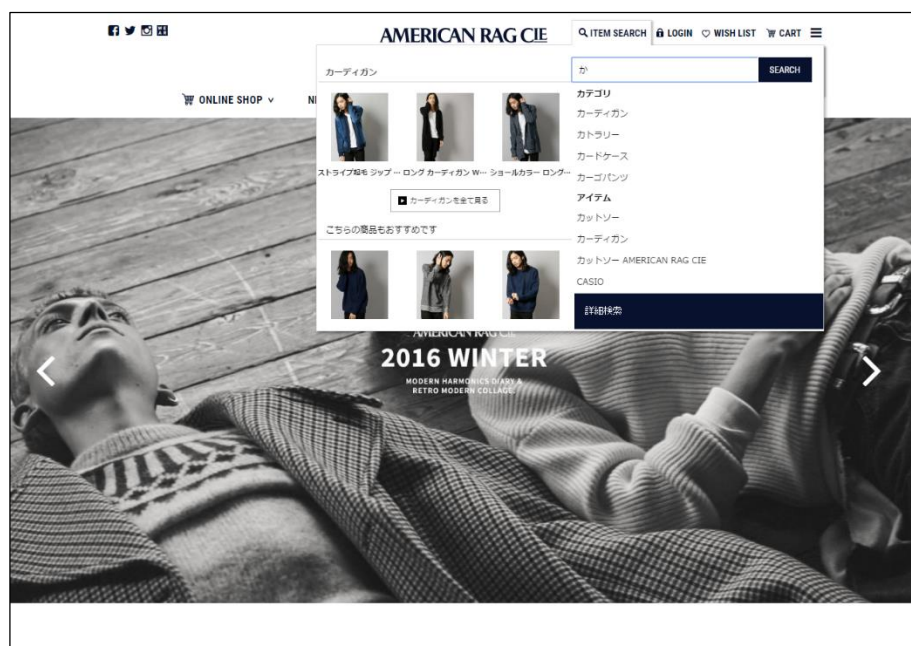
AMERICAN RAG CIE

ITEM SEARCH LOGIN WISH LIST CART

ONLINE SHOP ∨ NE

カーディガン

ストライプ和毛 ジップ … ロング カーディガン W… ショールカラー ロング…

カーディガンを全て見る

こちらの商品もおすすめです

か

SEARCH

カテゴリ

カーディガン

カトラリー

カードケース

カーゴパンツ

アイテム

カットソー

カーディガン

カットソー AMERICAN RAG CIE

CASIO

詳細検索

AMERICAN RAG CIE

2016 WINTER

MODERN HARMONICS DIARY A RETRO MODERN COLLAGE